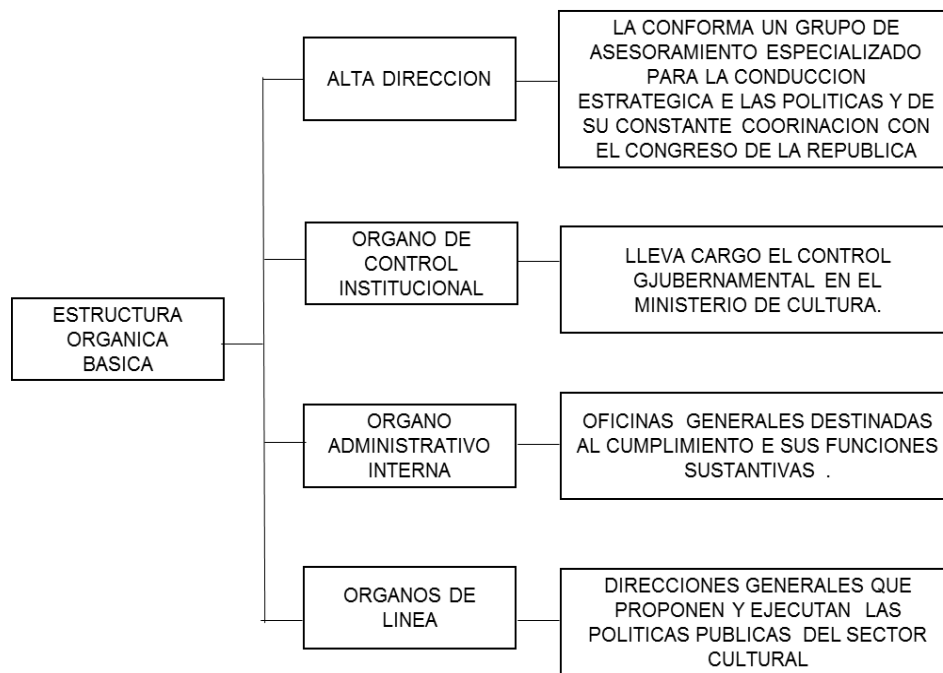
ESTRUCTURA ORGANICA BASICA

ALTA DIRECCION

LA CONFORMA UN GRUPO DE ASESORAMIENTO ESPECIALIZADO PARA LA CONDUCCION ESTRATEGICA E LAS POLITICAS Y DE SU CONSTANTE COORINACION CON EL CONGRESO DE LA REPUBLICA

ORGANO DE CONTROL INSTITUCIONAL

LLEVA CARGO EL CONTROL GJUBERNAMENTAL EN EL MINISTERIO DE CULTURA.

ORGANO ADMINISTRATIVO INTERNA

OFICINAS GENERALES DESTINADAS AL CUMPLIMIENTO E SUS FUNCIONES SUSTANTIVAS .

ORGANOS DE LINEA

DIRECCIONES GENERALES QUE PROPONEN Y EJECUTAN LAS POLITICAS PUBLICAS DEL SECTOR CULTURAL